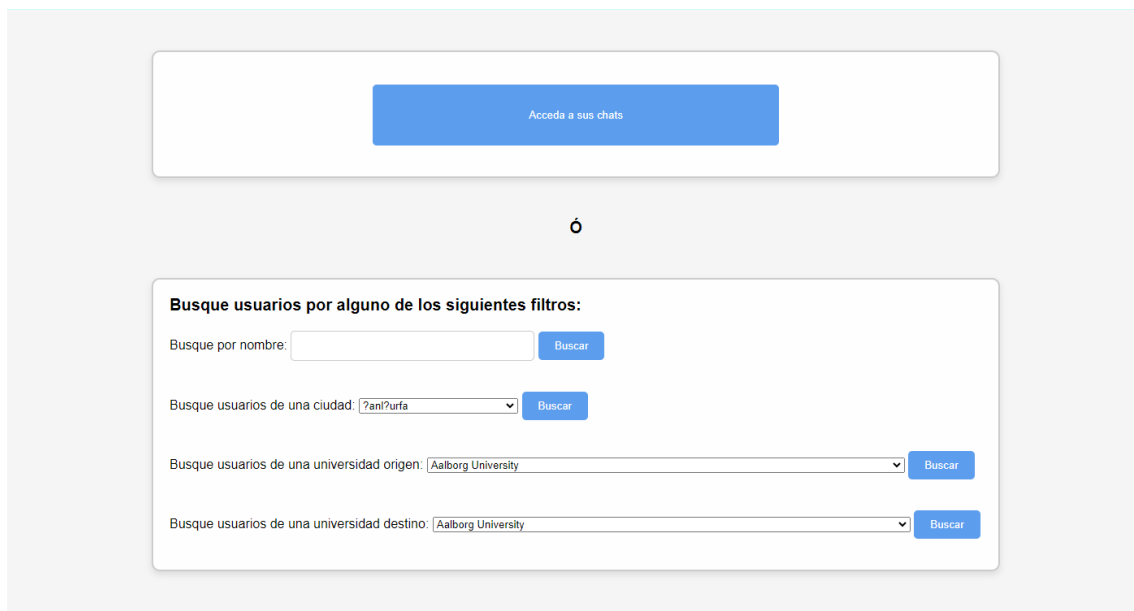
Acceda a sus chats

Ó

Busque usuarios por alguno de los siguientes filtros:

Busque por nombre: Buscar

Busque usuarios de una ciudad: ?anl?urfa Buscar

Busque usuarios de una universidad origen: Aalborg University Buscar

Busque usuarios de una universidad destino: Aalborg University Buscar